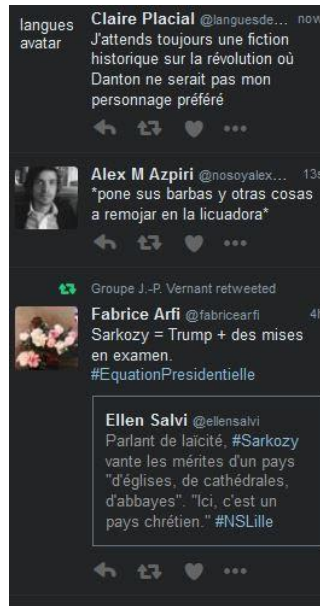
langues avatar

Claire Placial @languesde... now
J'attends toujours une fiction historique sur la révolution où Danton ne serait pas mon personnage préféré

Alex M Azpiri @nosoyalex... 13s
*pone sus barbas y otras cosas a remojar en la licuadora*

Groupe J.-P. Vernant retweeted
Fabrice Arfi @fabricearfi 4h
Sarkozy = Trump + des mises en examen.
#EquationPresidentielle

Ellen Salvi @ellensalvi
Parlant de laïcité, #Sarkozy vante les mérites d'un pays "d'églises, de cathédrales, d'abbayes". "Ici, c'est un pays chrétien." #NSLille